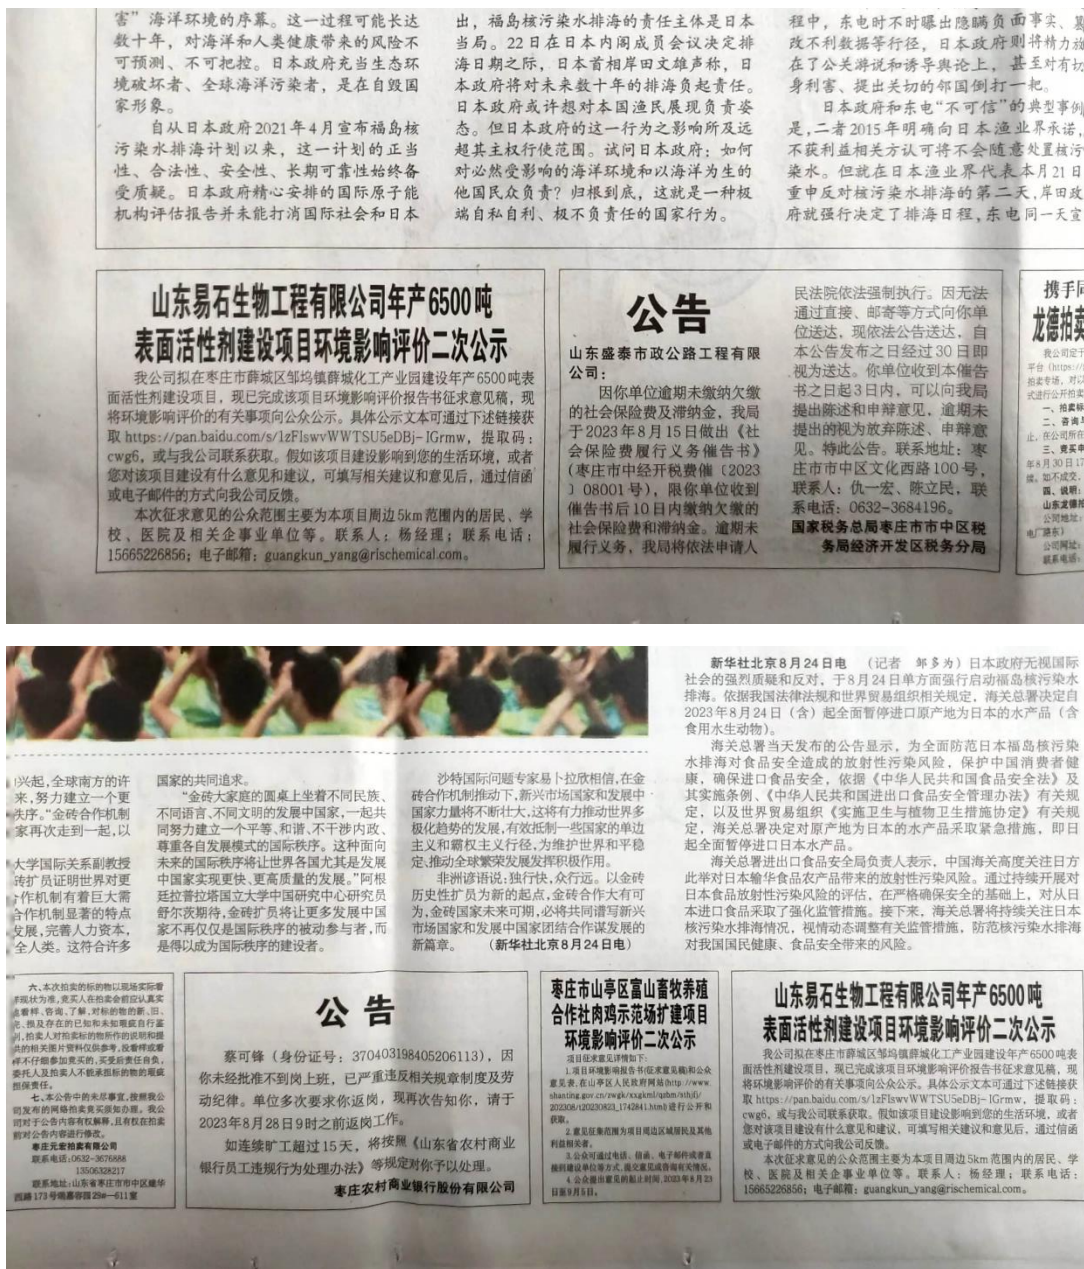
害"海洋环境的序幕。这一过程可能长达数十年,对海洋和人类健康带来的风险不可预测、不可把控。日本政府充当生态环境破坏者、全球海洋污染者,是在自毁国家形象。

自从日本政府2021年4月宣布福岛核污染水排海计划以来,这一计划的正当性、合法性、安全性、长期可靠性始终备受质疑。日本政府精心安排的国际原子能机构评估报告并未能打消国际社会和日本

出,福岛核污染水排海的责任主体是日本当局。22日在日本内阁成员会议决定排海日期之际,日本首相岸田文雄声称,日本政府将对未来数十年的排海负起责任。日本政府或许想对本国渔民展现负责姿态。但日本政府的这一行为之影响所及远超其主权行使范围。试问日本政府:如何对必然受影响的海洋环境和以海洋为生的他国民众负责?归根到底,这就是一种极端自私自利、极不负责任的国家行为。

程中,东电时不时曝出隐瞒负面事实、篡改不利数据等行径,日本政府则将精力放在了公关游说和诱导舆论上,甚至对有切身利害、提出关切的邻国倒打一耙。

日本政府和东电"不可信"的典型事例是,二者2015年明确向日本渔业界承诺,不获利益相关方认可将不会随意处置核污染水。但就在日本渔业界代表本月21日重申反对核污染水排海的第二天,岸田政府就强行决定了排海日程,东电同一天宣

山东易石生物工程有限公司年产6500吨表面活性剂建设项目环境影响评价二次公示

我公司拟在枣庄市薛城区邹坞镇薛城化工产业园建设年产6500吨表面活性剂建设项目,现已完成该项目环境影响评价报告书征求意见稿,现将环境影响评价的有关事项向公众公示。具体公示文本可通过下述链接获取 https://pan.baidu.com/s/1zFlswvWWTSU5eDBj-IGrmw,提取码:cwg6,或与我公司联系获取。假如该项目建设影响到您的生活环境,或者您对该项目建设有什么意见和建议,可填写相关建议和意见后,通过信函或电子邮件的方式向我公司反馈。

本次征求意见的公众范围主要为本项目周边5km范围内的居民、学校、医院及相关企事业单位等。联系人:杨经理;联系电话:15665226856;电子邮箱:guangkun_yang@rischemical.com。

公告

山东盛泰市政公路工程有限公司:

因你单位逾期未缴纳欠缴的社会保险费及滞纳金,我局于2023年8月15日做出《社会保险费履行义务催告书》(枣庄市中经开税费催〔2023〕08001号),限你单位收到催告书后10日内缴纳欠缴的社会保险费和滞纳金。逾期未履行义务,我局将依法申请人民法院依法强制执行。因无法通过直接、邮寄等方式向你单位送达,现依法公告送达。自本公告发布之日起经过30日即视为送达。你单位收到本催告书之日起3日内,可以向我局提出陈述和申辩意见,逾期未提出的视为放弃陈述、申辩意见。特此公告。联系地址:枣庄市市中区文化西路100号,联系人:仇一宏、陈立民,联系电话:0632-3684196。

国家税务总局枣庄市市中区税务局经济开发区税务分局

携手同
龙德拍卖
我公司定于
平台(https
拍卖专场,对以
式进行公开拍卖
一、拍卖标
二、咨询与
止,在公司所在
三、竞买申
年8月30日17
续。如不成交,
四、说明:
山东龙德拍
公司地址:
电话
公司网址:
联系电话:

新华社北京8月24日电 (记者 郁多为)日本政府无视国际社会的强烈质疑和反对,于8月24日单方面强行启动福岛核污染水排海。依据我国法律法规和世界贸易组织相关规定,海关总署决定自2023年8月24日(含)起全面暂停进口原产地为日本的水产品(含食用水生动物)。

海关总署当天发布的公告显示,为全面防范日本福岛核污染水排海对食品安全造成的放射性污染风险,保护中国消费者健康,确保进口食品安全,依据《中华人民共和国食品安全法》及其实施条例、《中华人民共和国进出口食品安全管理办法》有关规定,以及世界贸易组织《实施卫生与植物卫生措施协定》有关规定,海关总署决定对原产地为日本的水产品采取紧急措施,即日起全面暂停进口日本水产品。

海关总署进出口食品安全局负责人表示,中国海关高度关注日方此举对日本输华食品农产品带来的放射性污染风险。通过持续开展对日本食品放射性污染风险的评估,在严格确保安全的基础上,对从日本进口食品采取了强化监管措施。接下来,海关总署将持续关注日本核污染水排海情况,视情动态调整有关监管措施,防范核污染水排海对我国国民健康、食品安全带来的风险。

]兴起,全球南方的许来,努力建立一个更秩序。"金砖合作机制家再次走到一起,以

大学国际关系副教授砖扩员证明世界对更作机制有着巨大需合作机制显著的特点发展,完善人力资本,全人类。这将合许多

国家的共同追求。

"金砖大家庭的圆桌上坐着不同民族、不同语言、不同文明的发展中国家,一起共同努力建立一个平等、和谐、不干涉内政、尊重各自发展模式的国际秩序。这种面向未来的国际秩序将让世界各国尤其是发展中国家实现更快、更高质量的发展。"阿根廷拉普拉塔国立大学中国研究中心研究员舒尔茨期待,金砖扩员将让更多发展中国家不再仅仅是国际秩序的被动参与者,而是得以成为国际秩序的建设者。

沙特国际问题专家易卜拉欣相信,在金砖合作机制推动下,新兴市场国家和发展中国家力量将不断壮大,这将有力推动世界多极化趋势的发展,有效抵制一些国家的单边主义和霸权主义行径,为维护世界和平稳定、推动全球繁荣发展发挥积极作用。

非洲谚语说:独行快,众行远。以金砖历史性扩员为新的起点,金砖合作大有可为,金砖国家未来可期,必将共同谱写新兴市场国家和发展中国家团结合作谋发展的新篇章。 (新华社北京8月24日电)

六、本次拍卖的标的以现场实际看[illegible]
七、本公告中的未尽事宜,按照我公司发布的网络拍卖竞买须知办理。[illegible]
枣庄宏宏拍卖有限公司
联系电话:0632-3676888
13506328217
联系地址:山东省枣庄市市中区建华西路173号锦绣园29幢-611室

公 告

蔡可锋(身份证号:370403198405206113),因你未经批准不到岗上班,已严重违反相关规章制度及劳动纪律。单位多次要求你返岗,现再次告知你,请于2023年8月28日9时之前返岗工作。

如连续旷工超过15天,将按照《山东省农村商业银行员工违规行为处理办法》等规定对你予以处理。

枣庄农村商业银行股份有限公司

枣庄市山亭区富山畜牧养殖合作社肉鸡示范场扩建项目环境影响评价二次公示

项目征求意见详情如下:
1.项目环境影响报告书征求意见稿和公众意见表,在山亭区人民政府网站(http://www.shanting.gov.cn/zwgk/xxgkml/qzhm/zthjl/202308/t20230823_1742841.html)进行公示和获取。
2.意见征集范围为项目周边区域居民及其他利益相关者。
3.公众可通过电话、信函、电子邮件或者直接到建设单位等方式,提交意见或者有关情况。
4.公众提出意见的起止时间:2023年8月23日至9月5日。

山东易石生物工程有限公司年产6500吨表面活性剂建设项目环境影响评价二次公示

我公司拟在枣庄市薛城区邹坞镇薛城化工产业园建设年产6500吨表面活性剂建设项目,现已完成该项目环境影响评价报告书征求意见稿,现将环境影响评价的有关事项向公众公示。具体公示文本可通过下述链接获取 https://pan.baidu.com/s/1zFlswvWWTSU5eDBj-IGrmw,提取码:cwg6,或与我公司联系获取。假如该项目建设影响到您的生活环境,或者您对该项目建设有什么意见和建议,可填写相关建议和意见后,通过信函或电子邮件的方式向我公司反馈。

本次征求意见的公众范围主要为本项目周边5km范围内的居民、学校、医院及相关企事业单位等。联系人:杨经理;联系电话:15665226856;电子邮箱:guangkun_yang@rischemical.com。